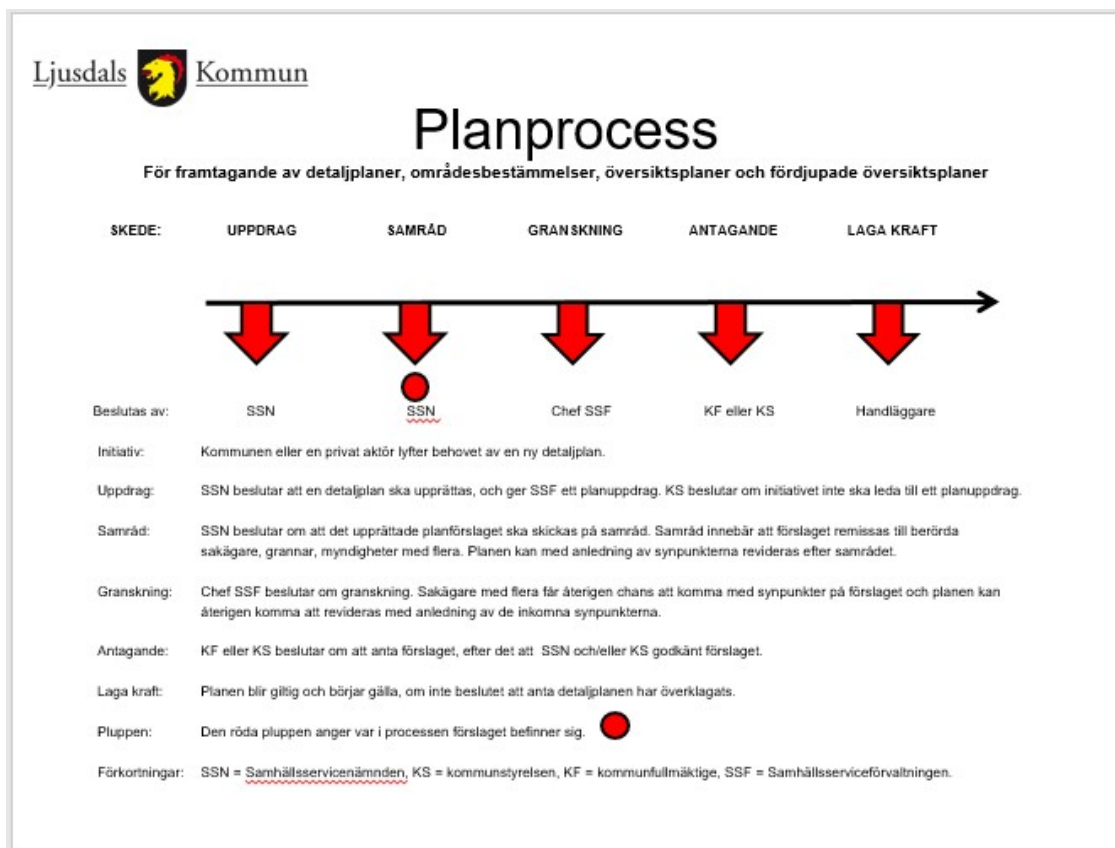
Ljusdals Kommun

Planprocess

För framtagande av detaljplaner, områdesbestämmelser, översiktsplaner och fördjupade översiktsplaner

SKEDE: UPPDRAG SAMRÅD GRANSKNING ANTAGANDE LAGA KRAFT

Beslutas av: SSN SSN Chef SSF KF eller KS Handläggare

Initiativ: Kommunen eller en privat aktör lyfter behovet av en ny detaljplan.

Uppdrag: SSN beslutar att en detaljplan ska upprättas, och ger SSF ett planuppdrag. KS beslutar om initiativet inte ska leda till ett planuppdrag.

Samråd: SSN beslutar om att det upprättade planförslaget ska skickas på samråd. Samråd innebär att förslaget remissas till berörda sakägare, grannar, myndigheter med flera. Planen kan med anledning av synpunkterna revideras efter samrådet.

Granskning: Chef SSF beslutar om granskning. Sakägare med flera får återigen chans att komma med synpunkter på förslaget och planen kan återigen komma att revideras med anledning av de inkomna synpunkterna.

Antagande: KF eller KS beslutar om att anta förslaget, efter det att SSN och/eller KS godkänt förslaget.

Laga kraft: Planen blir giltig och börjar gälla, om inte beslutet att anta detaljplanen har överklagats.

Pluppen: Den röda pluppen anger var i processen förslaget befinner sig.

Förkortningar: SSN = Samhällsservicenämnden, KS = kommunstyrelsen, KF = kommunfullmäktige, SSF = Samhällsserviceförvaltningen.